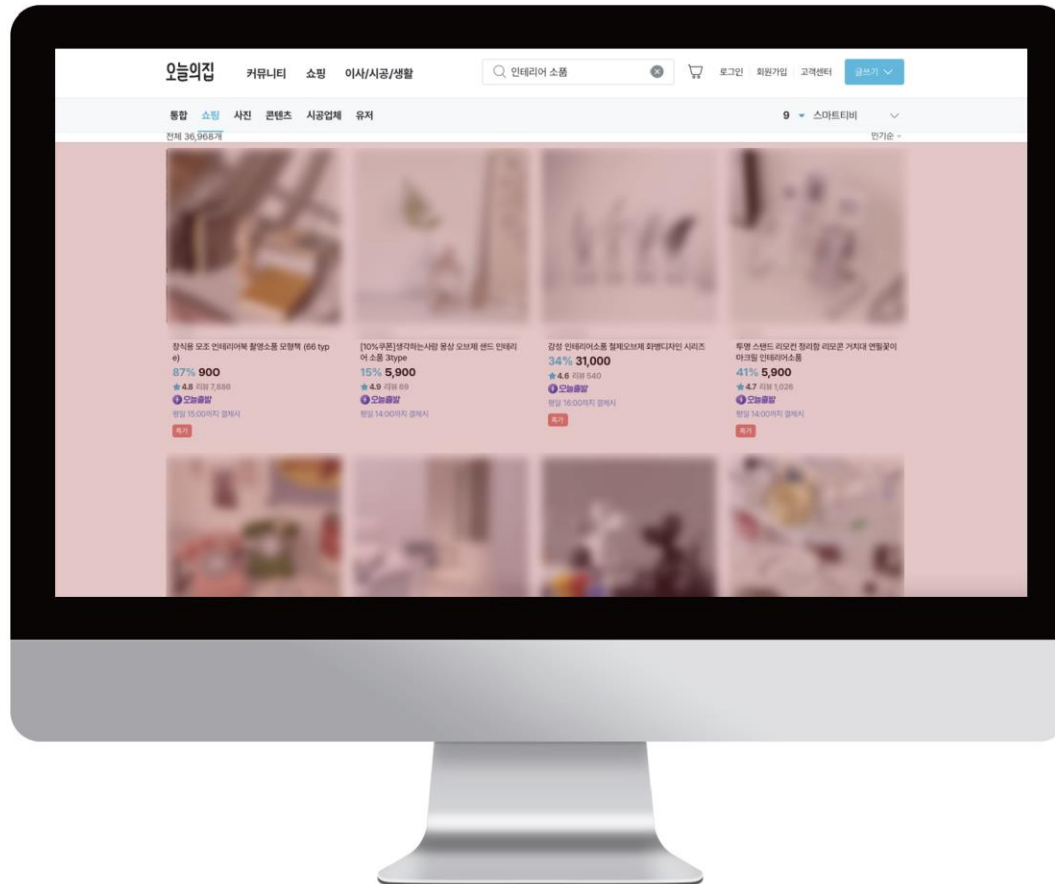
오늘의집 커뮤니티 쇼핑 이사/시공/생활

인테리어 소품

로그인 회원가입 고객센터 글쓰기

통합 쇼핑 사진 콘텐츠 시공업체 유저

9 스마트티비

전체 36,968개

인기순

장식용 모조 인테리어북 촬영소품 모형책 (66 type)
87% 900
★4.8 리뷰 7,886
오늘출발
평일 15:00까지 결제시
특가

[10%쿠폰]생각하는사람 몽상 오브제 샌드 인테리어 소품 3type
15% 5,900
★4.9 리뷰 69
오늘출발
평일 14:00까지 결제시

감성 인테리어소품 철제오브제 화병디자인 시리즈
34% 31,000
★4.6 리뷰 540
오늘출발
평일 16:00까지 결제시
특가

투명 스탠드 리모컨 정리함 리모콘 거치대 연필꽂이 아크릴 인테리어소품
41% 5,900
★4.7 리뷰 1,026
오늘출발
평일 14:00까지 결제시
특가